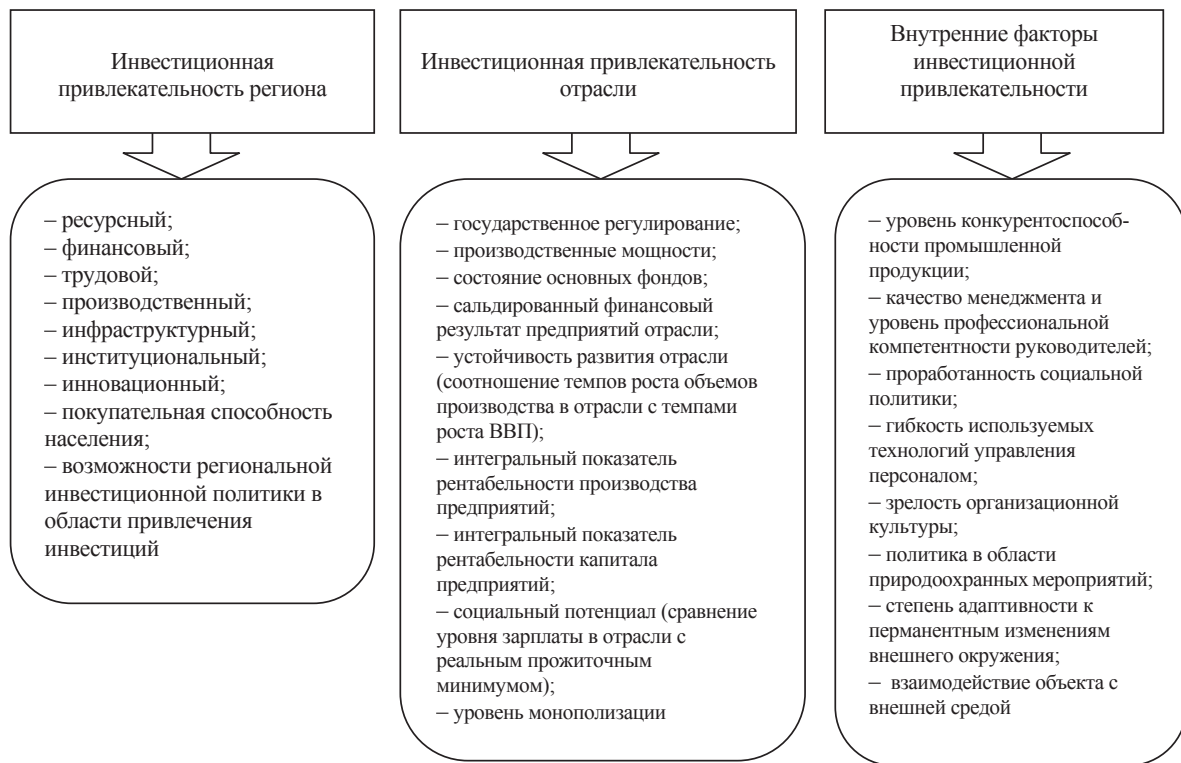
Инвестиционная привлекательность региона

– ресурсный;
– финансовый;
– трудовой;
– производственный;
– инфраструктурный;
– институциональный;
– инновационный;
– покупательная способность населения;
– возможности региональной инвестиционной политики в области привлечения инвестиций

Инвестиционная привлекательность отрасли

– государственное регулирование;
– производственные мощности;
– состояние основных фондов;
– сальдированный финансовый результат предприятий отрасли;
– устойчивость развития отрасли (соотношение темпов роста объемов производства в отрасли с темпами роста ВВП);
– интегральный показатель рентабельности производства предприятий;
– интегральный показатель рентабельности капитала предприятий;
– социальный потенциал (сравнение уровня зарплаты в отрасли с реальным прожиточным минимумом);
– уровень монополизации

Внутренние факторы инвестиционной привлекательности

– уровень конкурентоспособности промышленной продукции;
– качество менеджмента и уровень профессиональной компетентности руководителей;
– проработанность социальной политики;
– гибкость используемых технологий управления персоналом;
– зрелость организационной культуры;
– политика в области природоохранных мероприятий;
– степень адаптивности к перманентным изменениям внешнего окружения;
– взаимодействие объекта с внешней средой